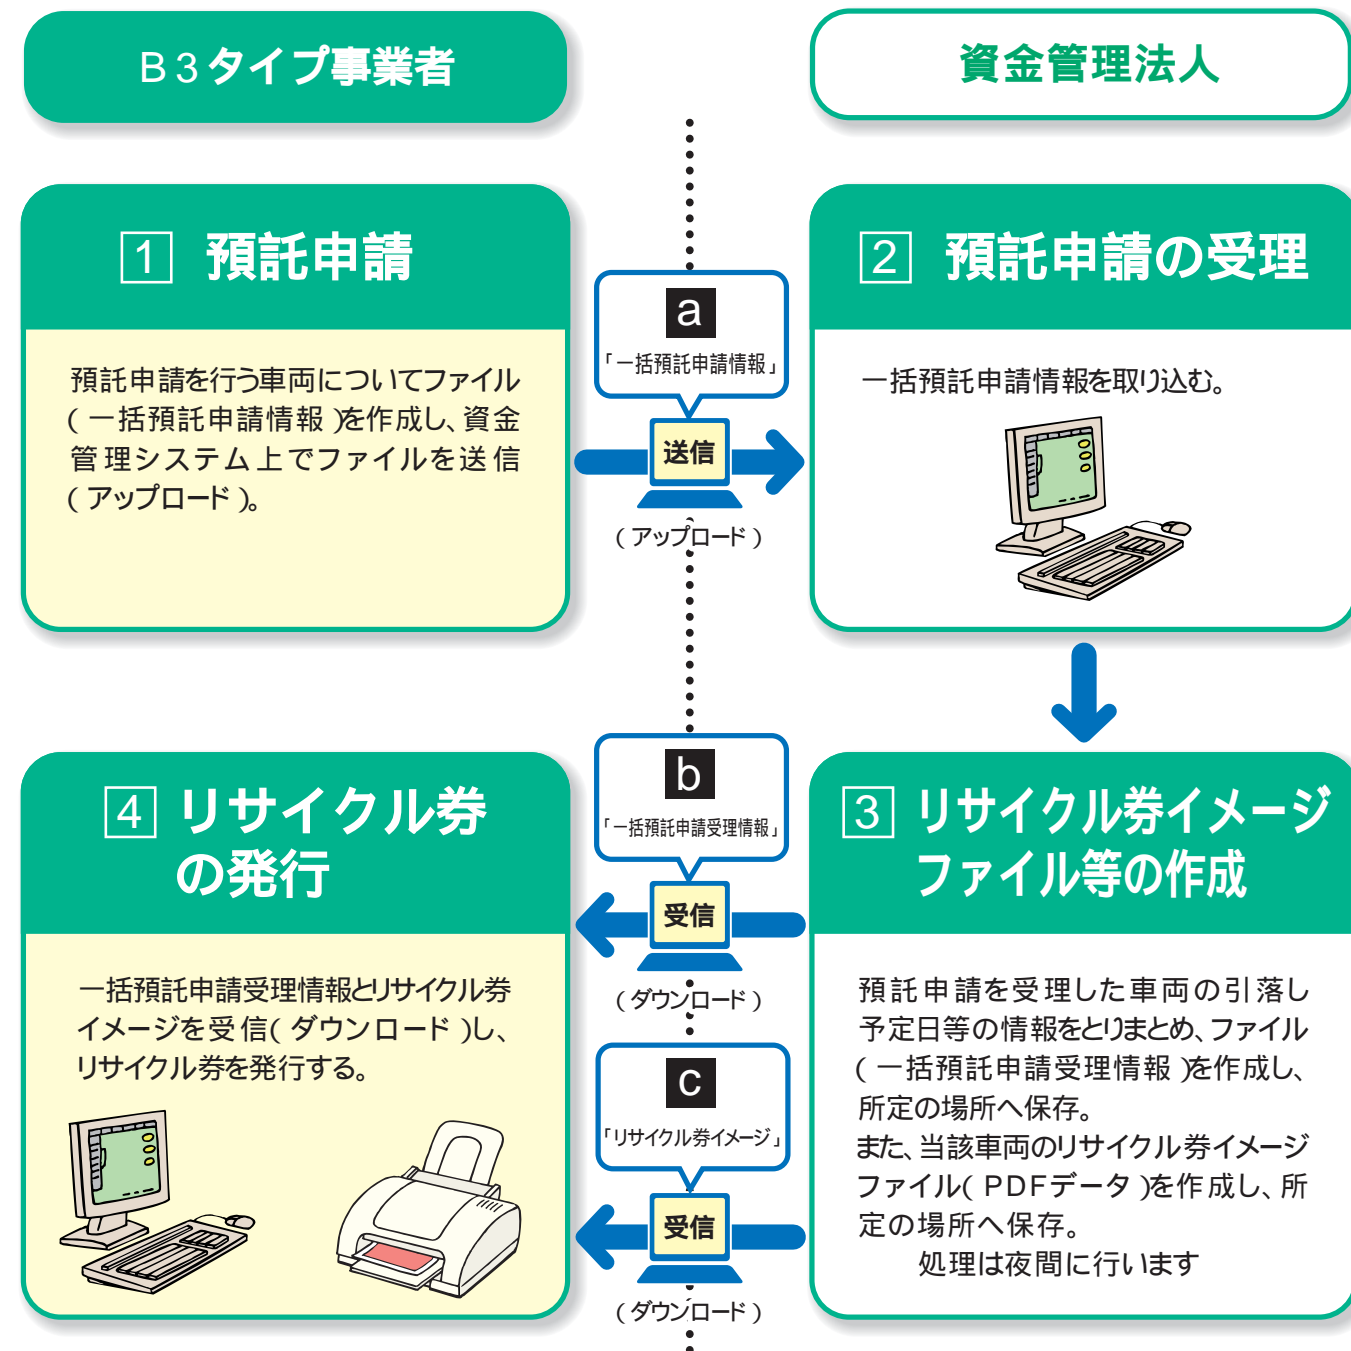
Ｂ３タイプ事業者

資金管理法人

1 預託申請

預託申請を行う車両についてファイル（一括預託申請情報）を作成し、資金管理システム上でファイルを送信（アップロード）。

a

「一括預託申請情報」

送信

（アップロード）

2 預託申請の受理

一括預託申請情報を取り込む。

4 リサイクル券の発行

一括預託申請受理情報とリサイクル券イメージを受信（ダウンロード）し、リサイクル券を発行する。

b

「一括預託申請受理情報」

受信

（ダウンロード）

c

「リサイクル券イメージ」

受信

（ダウンロード）

3 リサイクル券イメージファイル等の作成

預託申請を受理した車両の引落し予定日等の情報をとりまとめ、ファイル（一括預託申請受理情報）を作成し、所定の場所へ保存。
また、当該車両のリサイクル券イメージファイル（PDFデータ）を作成し、所定の場所へ保存。
処理は夜間に行います